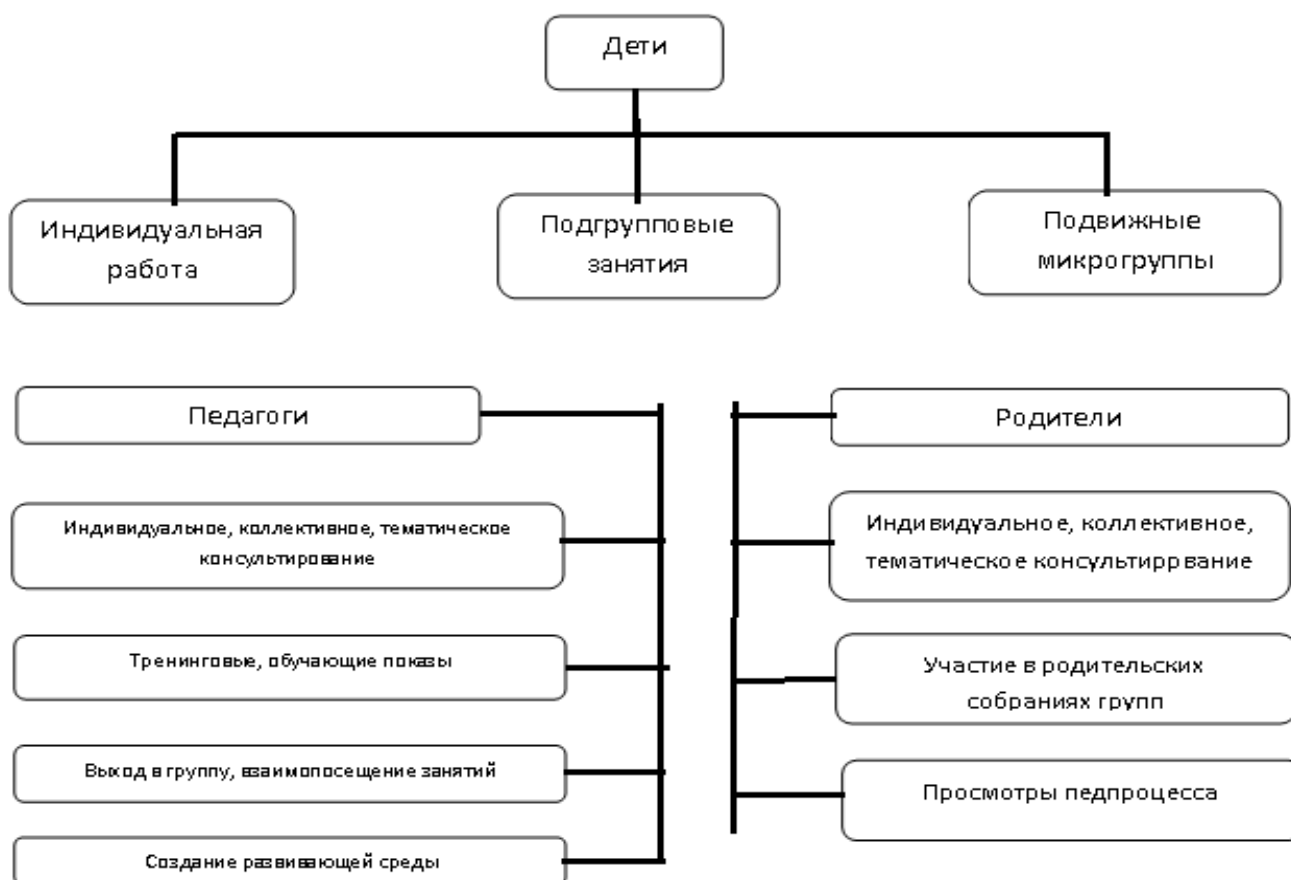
Дети

Индивидуальная работа

Подгрупповые занятия

Подвижные микрогруппы

Педагоги

Индивидуальное, коллективное, тематическое консультирование

Тренинговые, обучающие показы

Выход в группу, взаимопосещение занятий

Создание развивающей среды

Родители

Индивидуальное, коллективное, тематическое консультиррвание

Участие в родительских собраниях групп

Просмотры педпроцесса